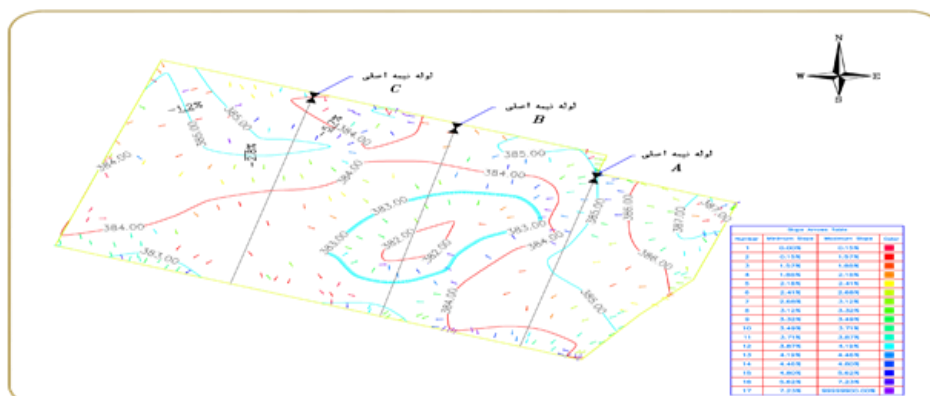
N
W
E
S

لوله نیمه اصلی
C

لوله نیمه اصلی
B

لوله نیمه اصلی
A

-1.2%
385.00
384.00
385.00
384.00
384.00
383.00
384.00
383.00
382.00
383.00
382.50
383.00
384.00
385.00
384.00
383.00
385.00
384.00
385.00
383.00
383.00
384.00

Slope Arrows Table
| Number | Minimum Slope | Maximum Slope | Color |
|---|---|---|---|
| 1 | 0.00% | 0.15% | |
| 2 | 0.15% | 1.57% | |
| 3 | 1.57% | 1.88% | |
| 4 | 1.88% | 2.15% | |
| 5 | 2.15% | 2.41% | |
| 6 | 2.41% | 2.68% | |
| 7 | 2.68% | 3.12% | |
| 8 | 3.12% | 3.32% | |
| 9 | 3.32% | 3.49% | |
| 10 | 3.49% | 3.71% | |
| 11 | 3.71% | 3.87% | |
| 12 | 3.87% | 4.13% | |
| 13 | 4.13% | 4.45% | |
| 14 | 4.45% | 4.80% | |
| 15 | 4.80% | 5.62% | |
| 16 | 5.62% | 7.23% | |
| 17 | 7.23% | 99999900.00% | |